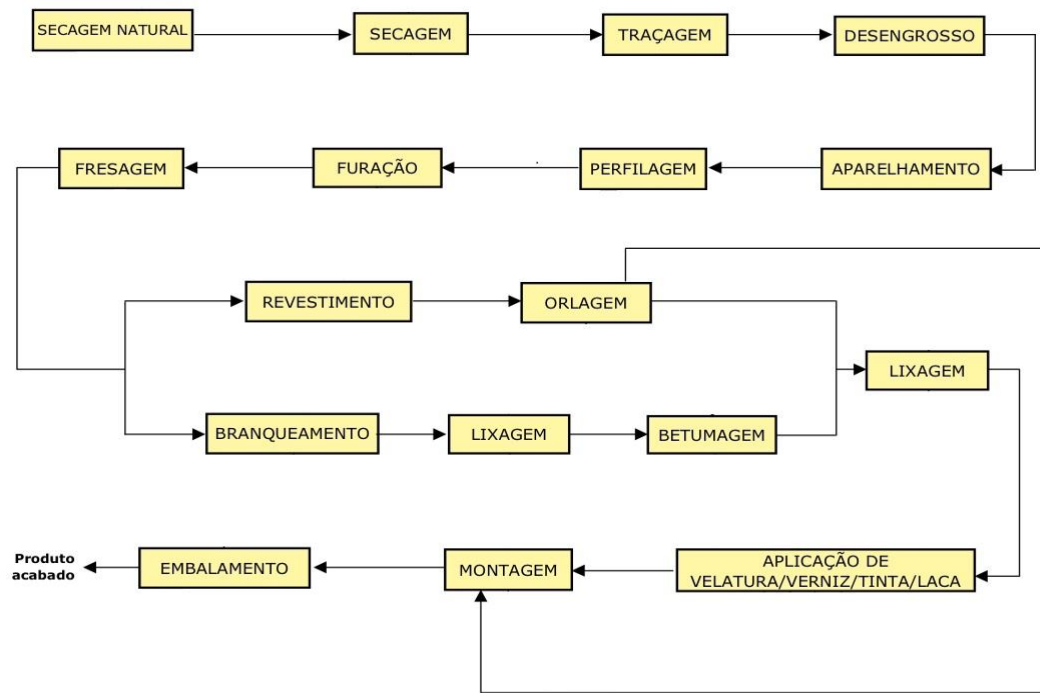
SECAGEM NATURAL

SECAGEM

TRAÇAGEM

DESENGROSSO

APARELHAMENTO

PERFILAGEM

FURAÇÃO

FRESAGEM

REVESTIMENTO

ORLAGEM

LIXAGEM

BRANQUEAMENTO

LIXAGEM

BETUMAGEM

APLICAÇÃO DE VELATURA/VERNIZ/TINTA/LACA

MONTAGEM

EMBALAMENTO

Produto acabado